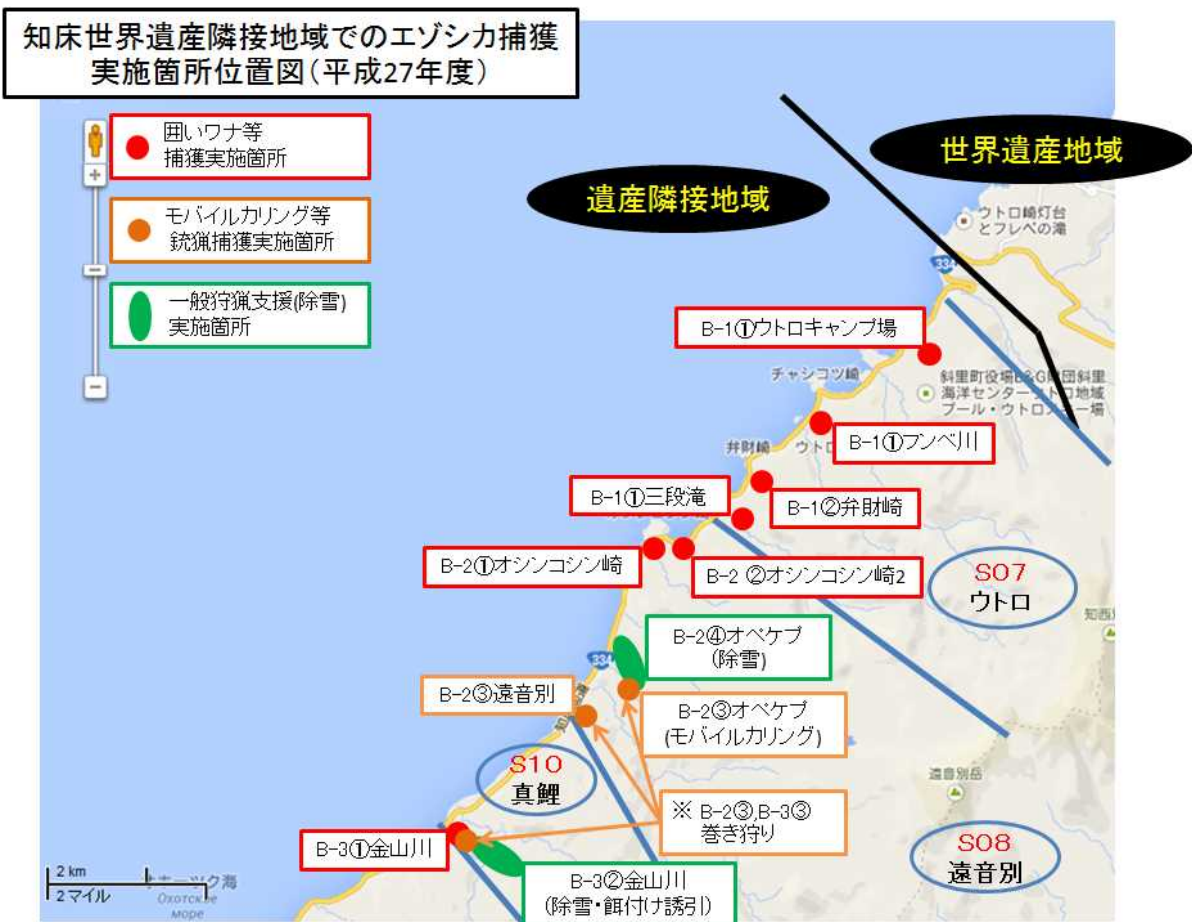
知床世界遺産隣接地域でのエゾシカ捕獲実施箇所位置図(平成27年度)

囲いワナ等捕獲実施箇所

モバイルカリング等銃猟捕獲実施箇所

一般狩猟支援(除雪)実施箇所

世界遺産地域

遺産隣接地域

ウトロ崎灯台とフレペの滝

334

B-1①ウトロキャンプ場

チャシコツ崎

斜里町役場B&G財団斜里海洋センター ウトロ地域プール・ウトロ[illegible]場

B-1①フンベ川

弁財崎

ウトロ

B-1①三段滝

B-1②弁財崎

B-2①オシンコシン崎

B-2 ②オシンコシン崎2

S07
ウトロ

B-2④オペケプ
(除雪)

334

B-2③遠音別

B-2③オペケプ
(モバイルカリング)

S10
真鯉

遠音別岳

※ B-2③,B-3③
巻き狩り

B-3①金山川

S08
遠音別

2 km
2マイル

オホーツク海
Охотское море

B-3②金山川
(除雪・餌付け誘引)